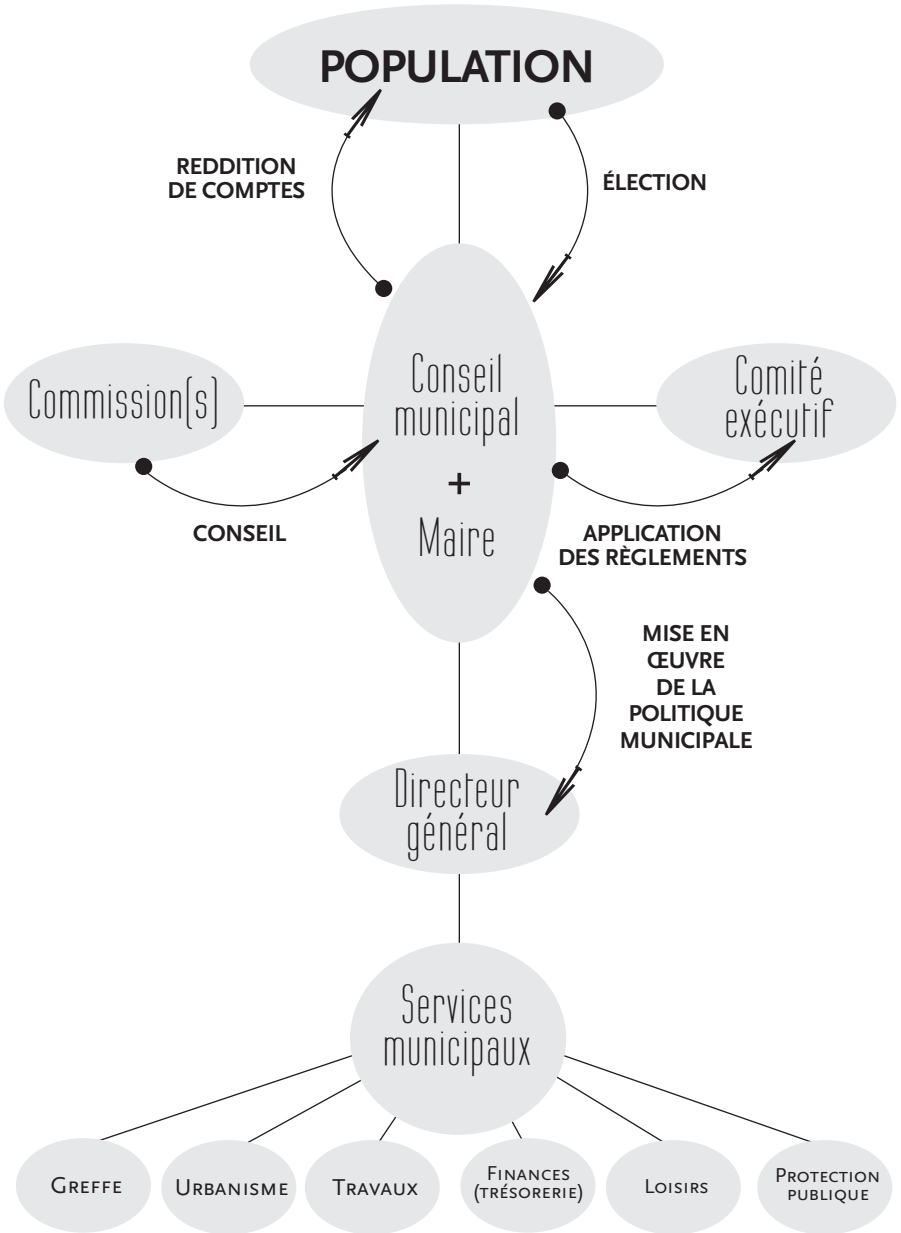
POPULATION

REDDITION DE COMPTES

ÉLECTION

Commission[s]

Conseil municipal + Maire

Comité exécutif

CONSEIL

APPLICATION DES RÈGLEMENTS

MISE EN ŒUVRE DE LA POLITIQUE MUNICIPALE

Directeur général

Services municipaux

Greffe

Urbanisme

Travaux

Finances (trésorerie)

Loisirs

Protection publique